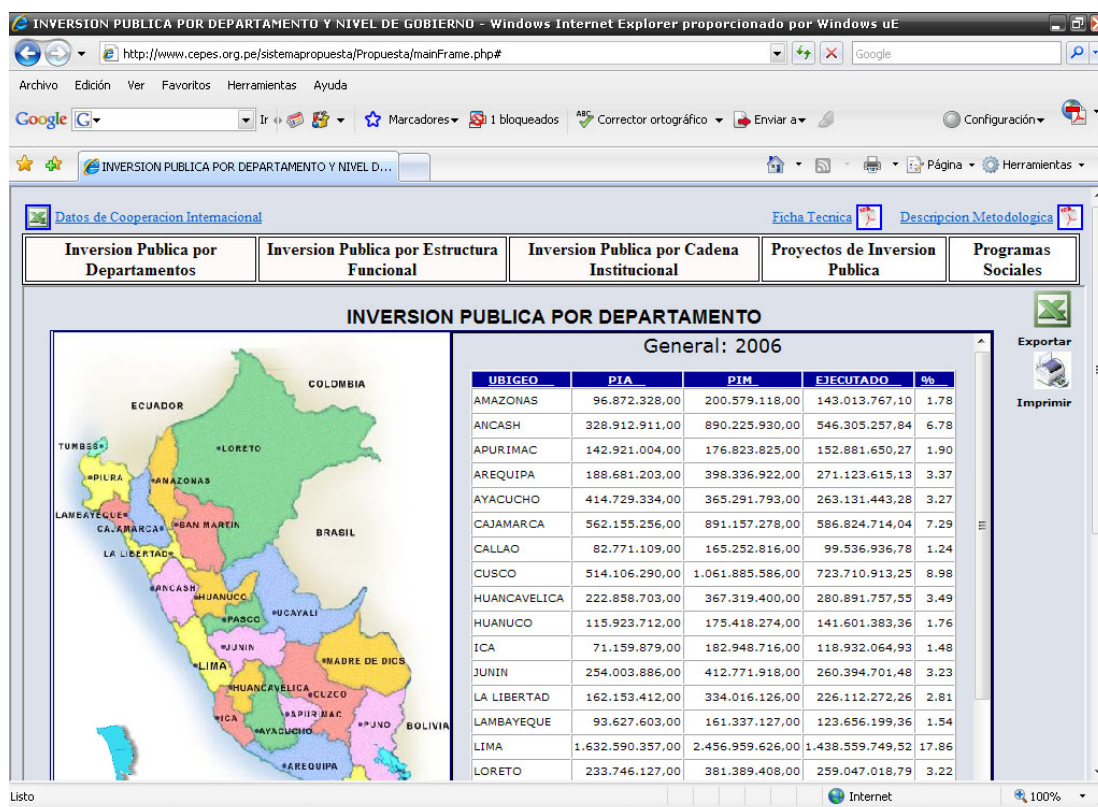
INVERSION PUBLICA POR DEPARTAMENTO Y NIVEL DE GOBIERNO - Windows Internet Explorer proporcionado por Windows uE

http://www.cepes.org.pe/sistemapropuesta/Propuesta/mainFrame.php#

Google

Archivo Edición Ver Favoritos Herramientas Ayuda

Google G Ir Marcadores 1 bloqueados Corrector ortográfico Enviar a Configuración

INVERSION PUBLICA POR DEPARTAMENTO Y NIVEL D...

Página Herramientas

Datos de Cooperacion Internacional

Ficha Tecnica Descripcion Metodologica

| Inversion Publica por Departamentos | Inversion Publica por Estructura Funcional | Inversion Publica por Cadena Institucional | Proyectos de Inversion Publica | Programas Sociales |
|---|---|---|---|---|

INVERSION PUBLICA POR DEPARTAMENTO

Exportar

Imprimir

COLOMBIA
ECUADOR
TUMBES
LORETO
PIURA
AMAZONAS
LAMBAYEQUE
CAJAMARCA
SAN MARTIN
BRASIL
LA LIBERTAD
ANCASH
HUANUCO
UCAYALI
PASCO
JUNIN
LIMA
MADRE DE DIOS
HUANCAVELICA
CUZCO
ICA
APURIMAC
PUNO
BOLIVIA
AYACUCHO
AREQUIPA

General: 2006

| UBIGEO | PIA | PIM | EJECUTADO | % |
|---|---|---|---|---|
| AMAZONAS | 96.872.328,00 | 200.579.118,00 | 143.013.767,10 | 1.78 |
| ANCASH | 328.912.911,00 | 890.225.930,00 | 546.305.257,84 | 6.78 |
| APURIMAC | 142.921.004,00 | 176.823.825,00 | 152.881.650,27 | 1.90 |
| AREQUIPA | 188.681.203,00 | 398.336.922,00 | 271.123.615,13 | 3.37 |
| AYACUCHO | 414.729.334,00 | 365.291.793,00 | 263.131.443,28 | 3.27 |
| CAJAMARCA | 562.155.256,00 | 891.157.278,00 | 586.824.714,04 | 7.29 |
| CALLAO | 82.771.109,00 | 165.252.816,00 | 99.536.936,78 | 1.24 |
| CUSCO | 514.106.290,00 | 1.061.885.586,00 | 723.710.913,25 | 8.98 |
| HUANCAVELICA | 222.858.703,00 | 367.319.400,00 | 280.891.757,55 | 3.49 |
| HUANUCO | 115.923.712,00 | 175.418.274,00 | 141.601.383,36 | 1.76 |
| ICA | 71.159.879,00 | 182.948.716,00 | 118.932.064,93 | 1.48 |
| JUNIN | 254.003.886,00 | 412.771.918,00 | 260.394.701,48 | 3.23 |
| LA LIBERTAD | 162.153.412,00 | 334.016.126,00 | 226.112.272,26 | 2.81 |
| LAMBAYEQUE | 93.627.603,00 | 161.337.127,00 | 123.656.199,36 | 1.54 |
| LIMA | 1.632.590.357,00 | 2.456.959.626,00 | 1.438.559.749,52 | 17.86 |
| LORETO | 233.746.127,00 | 381.389.408,00 | 259.047.018,79 | 3.22 |

Listo Internet 100%